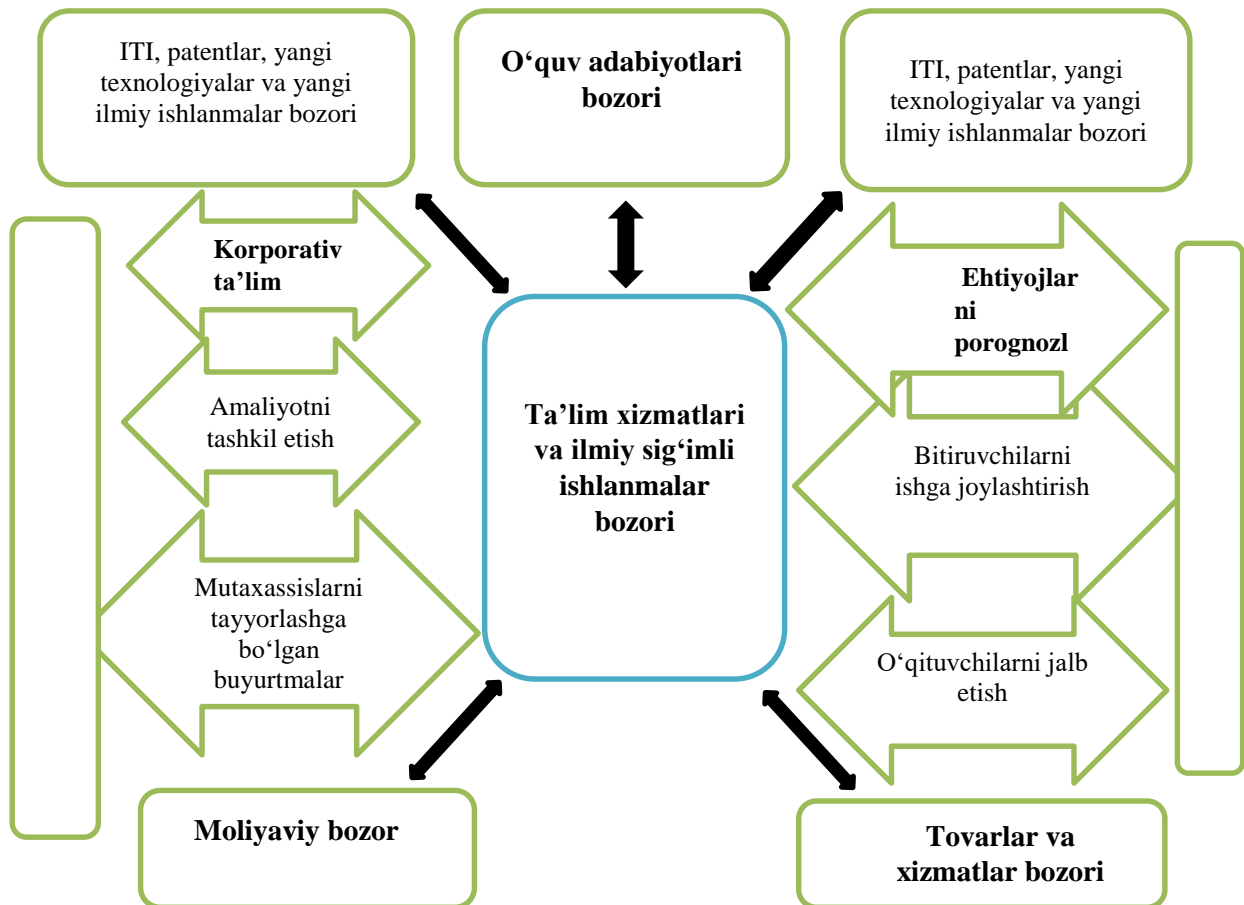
ITI, patentlar, yangi texnologiyalar va yangi ilmiy ishlanmalar bozori

O‘quv adabiyotlari bozori

ITI, patentlar, yangi texnologiyalar va yangi ilmiy ishlanmalar bozori

Korporativ ta’lim

Ehtiyojlar ni porognozl

Amaliyotni tashkil etish

Ta’lim xizmatlari va ilmiy sig‘imli ishlanmalar bozori

Bitiruvchilarni ishga joylashtirish

Mutaxassislarni tayyorlashga bo‘lgan buyurtmalar

O‘qituvchilarni jalb etish

Moliyaviy bozor

Tovarlar va xizmatlar bozori